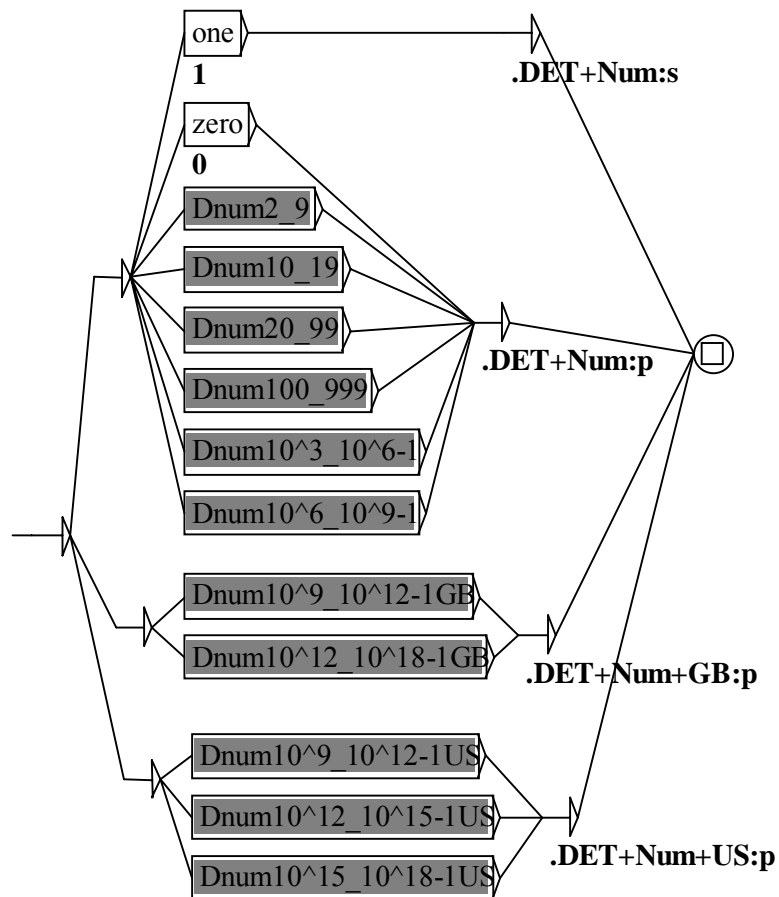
one
1
.DET+Num:s
zero
0
Dnum2_9
Dnum10_19
Dnum20_99
.DET+Num:p
Dnum100_999
Dnum10^3_10^6-1
Dnum10^6_10^9-1
Dnum10^9_10^12-1GB
Dnum10^12_10^18-1GB
.DET+Num+GB:p
Dnum10^9_10^12-1US
Dnum10^12_10^15-1US
Dnum10^15_10^18-1US
.DET+Num+US:p